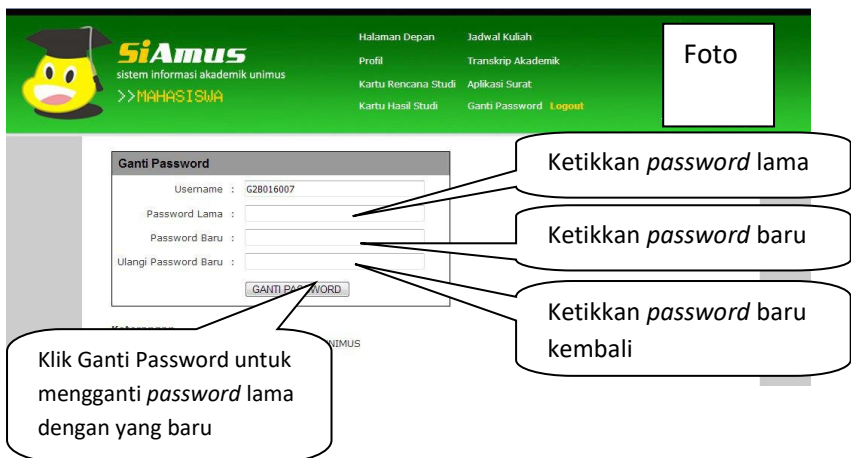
SiAmus
sistem informasi akademik unimus
>>MAHASISWA

Halaman Depan
Profil
Kartu Rencana Studi
Kartu Hasil Studi

Jadwal Kuliah
Transkrip Akademik
Aplikasi Surat
Ganti Password Logout

Foto

Ganti Password

Username : G2B016007
Password Lama :
Password Baru :
Ulangi Password Baru :

GANTI PASSWORD

Ketikkan *password* lama

Ketikkan *password* baru

Ketikkan *password* baru kembali

Keterangan
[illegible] UNIMUS

Klik Ganti Password untuk mengganti *password* lama dengan yang baru